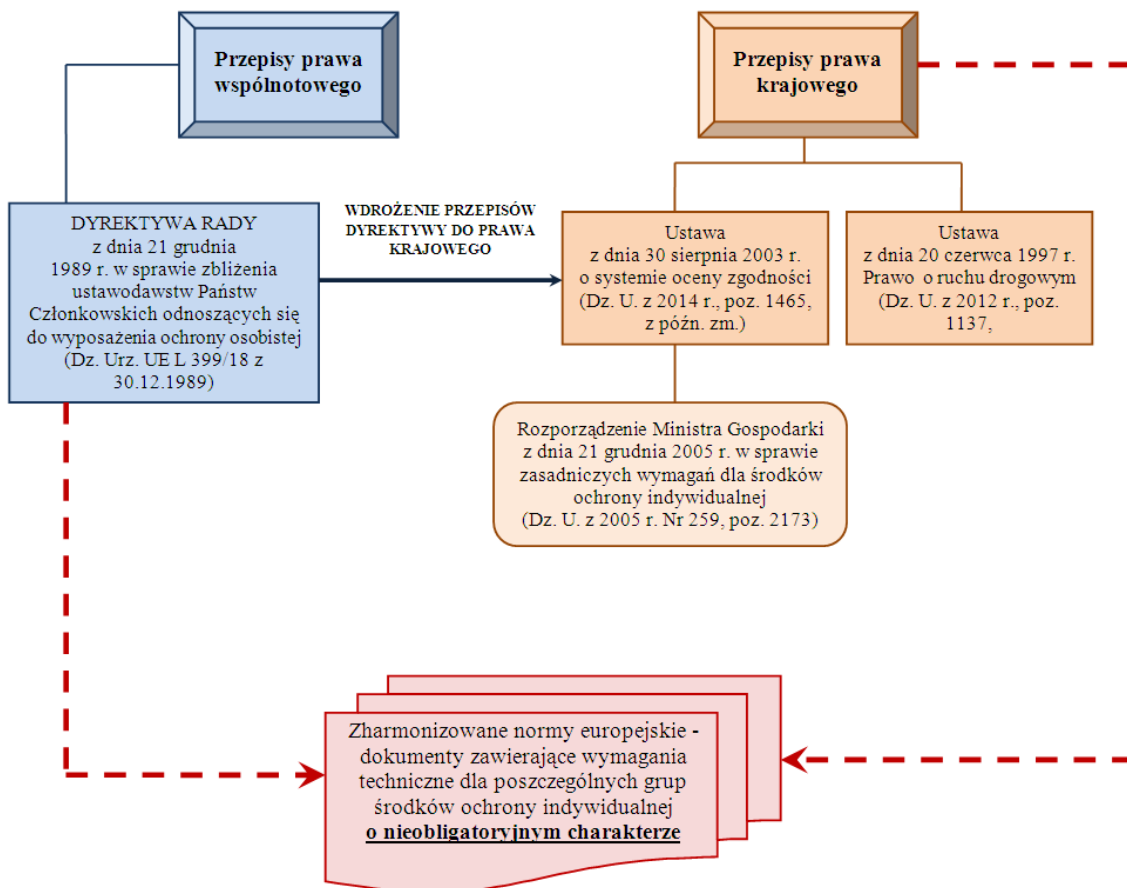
Przepisy prawa wspólnotowego

Przepisy prawa krajowego

DYREKTYWA RADY z dnia 21 grudnia 1989 r. w sprawie zbliżenia ustawodawstw Państw Członkowskich odnoszących się do wyposażenia ochrony osobistej (Dz. Urz. UE L 399/18 z 30.12.1989)

WDROŻENIE PRZEPISÓW DYREKTYWY DO PRAWA KRAJOWEGO

Ustawa z dnia 30 sierpnia 2003 r. o systemie oceny zgodności (Dz. U. z 2014 r., poz. 1465, z późn. zm.)

Ustawa z dnia 20 czerwca 1997 r. Prawo o ruchu drogowym (Dz. U. z 2012 r., poz. 1137,

Rozporządzenie Ministra Gospodarki z dnia 21 grudnia 2005 r. w sprawie zasadniczych wymagań dla środków ochrony indywidualnej (Dz. U. z 2005 r. Nr 259, poz. 2173)

Zharmonizowane normy europejskie - dokumenty zawierające wymagania techniczne dla poszczególnych grup środków ochrony indywidualnej **o nieobligatoryjnym charakterze**